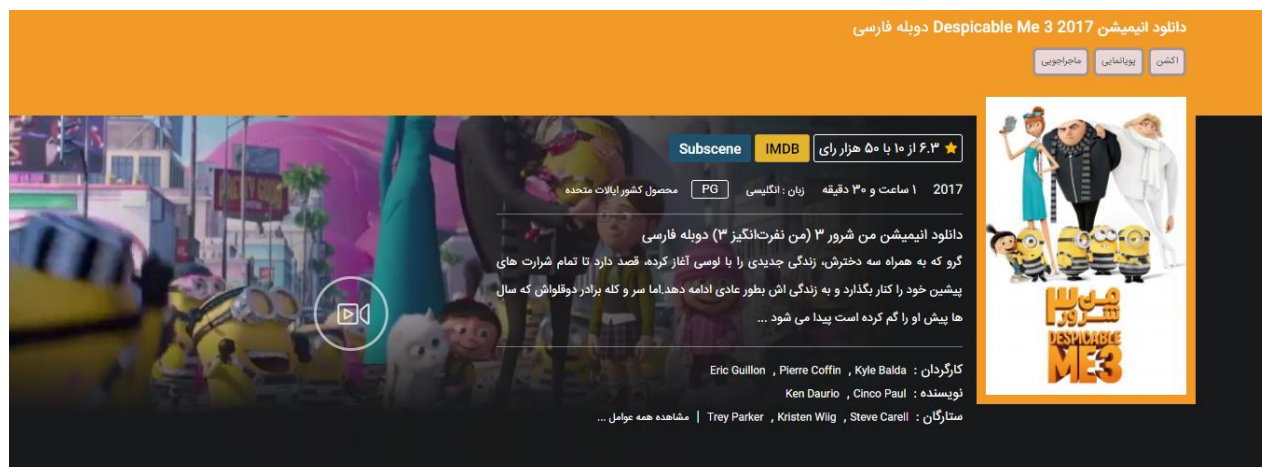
دانلود انیمیشن Despicable Me 3 2017 دوبله فارسی

اکشن | پویانمایی | ماجراجویی

۶.۳ از ۱۰ با ۵۰ هزار رای | IMDB | Subscene

2017 ۱ ساعت و ۳۰ دقیقه زبان : انگلیسی PG محصول کشور ایالات متحده

دانلود انیمیشن من شرور ۳ (من نفرت‌انگیز ۳) دوبله فارسی

گرو که به همراه سه دخترش، زندگی جدیدی را با لوسی آغاز کرده، قصد دارد تا تمام شرارت های پیشین خود را کنار بگذارد و به زندگی اش بطور عادی ادامه دهد.اما سر و کله برادر دوقلواش که سال ها پیش او را گم کرده است پیدا می شود ...

کارگردان : Kyle Balda , Pierre Coffin , Eric Guillon

نویسنده : Cinco Paul , Ken Daurio

ستارگان : Steve Carell , Kristen Wiig , Trey Parker | مشاهده همه عوامل ...

من شرور ۳
DESPICABLE ME 3